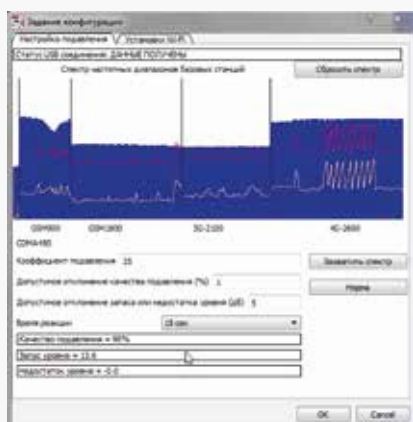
Задание конфигурации

Настройка подавления | Установки Wi-Fi

Статус USB соединения: ДАННЫЕ ПОЛУЧЕНЫ

Спектр частотных диапазонов базовых станций

Сбросить спектр

CDMA450 GSM900 GSM1800 3G-2100 4G-2600

Коэффициент подавления 15

Захватить спектр

Допустимое отклонение качества подавления (%) 1

Норма

Допустимое отклонение запаса или недостатка уровня (dB) 5

Время реакции 15 сек

Качество подавления = 98%

Запас уровня = 13.6

Недостаток уровня = -0.0

OK Cancel